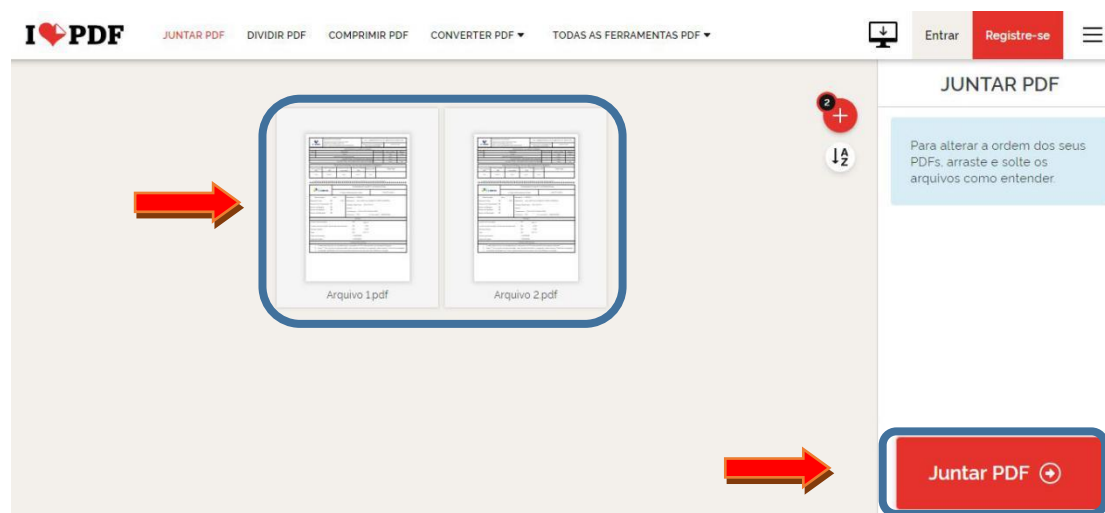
I❤PDF JUNTAR PDF DIVIDIR PDF COMPRIMIR PDF CONVERTER PDF ▾ TODAS AS FERRAMENTAS PDF ▾ Entrar Registre-se

2

A
Z

Arquivo 1.pdf

Arquivo 2.pdf

JUNTAR PDF

Para alterar a ordem dos seus PDFs, arraste e solte os arquivos como entender.

Juntar PDF